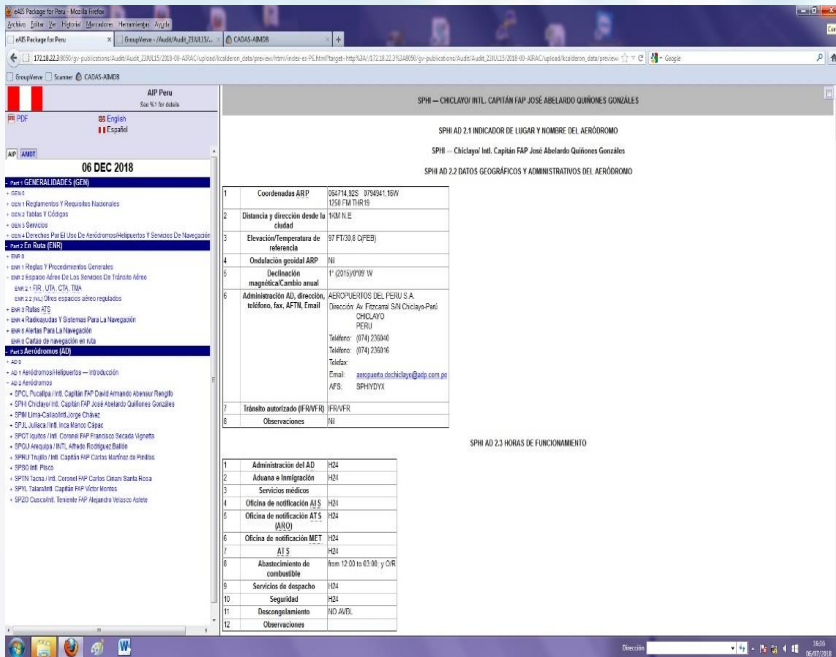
eAIS Package for Peru - Mozilla Firefox
Archivo Editar Ver Historial Marcadores Herramientas Ayuda
eAIS Package for Peru | GroupVerve - /Audit/Audit_230U15/... | CADAS-AIMDB
172.18.22.3:8650/gv-publications/Audit/Audit_230U15/2018-09-AIRAC/upload/lcaldeo/data/preview/html/index-es-PE.html
GroupVerve | Scanner | CADAS-AIMDB

AIP Peru
See % for details
PDF
English
Español

AIP | AMDT
06 DEC 2018
Part 1 GENERALIDADES (GEN)
+ GEN 0
+ GEN 1 Reglamentos Y Requisitos Nacionales
+ GEN 2 Tablas Y Códigos
+ GEN 3 Servicios
+ GEN 4 Derechos Por El Uso De Aeródromos/Helipuertos Y Servicios De Navegación
Part 2 En Ruta (ENR)
+ ENR 0
+ ENR 1 Reglas Y Procedimientos Generales
+ ENR 2 Espacio Aéreo De Los Servicios De Tránsito Aéreo
ENR 2.1 FIR, UTA, CTA, TMA
ENR 2.2 (NIL) Otros espacios aéreos regulados
+ ENR 3 Rutas ATS
+ ENR 4 Radioayudas Y Sistemas Para La Navegación
+ ENR 5 Alertas Para La Navegación
ENR 6 Cartas de navegación en ruta
Part 3 Aeródromos (AD)
+ AD 0
+ AD 1 Aeródromos/Helipuertos — Introducción
- AD 2 Aeródromos
+ SPCL Pucallpa / Intl. Capitán FAP David Armando Abenzur Rengifo
+ SPHI Chiclayo/ Intl. Capitán FAP José Abelardo Quiñones Gonzáles
+ SPIM Lima-Callao/Intl.Jorge Chávez
+ SPJL Juliaca / Intl. Inca Manco Cápac
+ SPQT Iquitos / Intl. Coronel FAP Francisco Secada Vignetta
+ SPQU Arequipa / INTL. Alfredo Rodríguez Ballón
+ SPRU Trujillo / Intl. Capitán FAP Carlos Martínez de Pinillos
+ SPSO Intl. Pisco
+ SPTN Tacna / Intl. Coronel FAP Carlos Ciriani Santa Rosa
+ SPYL Talara/Intl. Capitán FAP Víctor Montes
+ SPZO Cusco/Intl. Teniente FAP Alejandro Velasco Astete

SPHI — CHICLAYO/ INTL. CAPITÁN FAP JOSÉ ABELARDO QUIÑONES GONZÁLES

SPHI AD 2.1 INDICADOR DE LUGAR Y NOMBRE DEL AERÓDROMO

SPHI — Chiclayo/ Intl. Capitán FAP José Abelardo Quiñones Gonzáles

SPHI AD 2.2 DATOS GEOGRÁFICOS Y ADMINISTRATIVOS DEL AERÓDROMO

| 1 | Coordenadas ARP | 064714,92S 0794841,16W 1250 FM THR19 |
|---|---|---|
| 2 | Distancia y dirección desde la ciudad | 1KM N.E |
| 3 | Elevación/Temperatura de referencia | 97 FT/30.8 C(FEB) |
| 4 | Ondulación geoidal ARP | Nil |
| 5 | Declinación magnética/Cambio anual | 1° (2015)/0°09' W |
| 6 | Administración AD, dirección, teléfono, fax, AFTN, Email | AEROPUERTOS DEL PERU S.A. Dirección: Av. Fitzcarral S/N Chiclayo-Perú CHICLAYO PERU Teléfono: (074) 236040 Teléfono: (074) 236016 Telefax: Email: aeropuerto.dechiclayo@adp.com.pe AFS: SPHIYDYX |
| 7 | Tránsito autorizado (IFR/VFR) | IFR/VFR |
| 8 | Observaciones | Nil |

SPHI AD 2.3 HORAS DE FUNCIONAMIENTO

| 1 | Administración del AD | H24 |
|---|---|---|
| 2 | Aduana e Inmigración | H24 |
| 3 | Servicios médicos | |
| 4 | Oficina de notificación AI S | H24 |
| 5 | Oficina de notificación AT S (ARO) | H24 |
| 6 | Oficina de notificación MET | H24 |
| 7 | AT S | H24 |
| 8 | Abastecimiento de combustible | from 12:00 to 03:00; y O/R |
| 9 | Servicios de despacho | H24 |
| 10 | Seguridad | H24 |
| 11 | Descongelamiento | NO AVBL |
| 12 | Observaciones | |

Dirección
18:05
06/07/2018